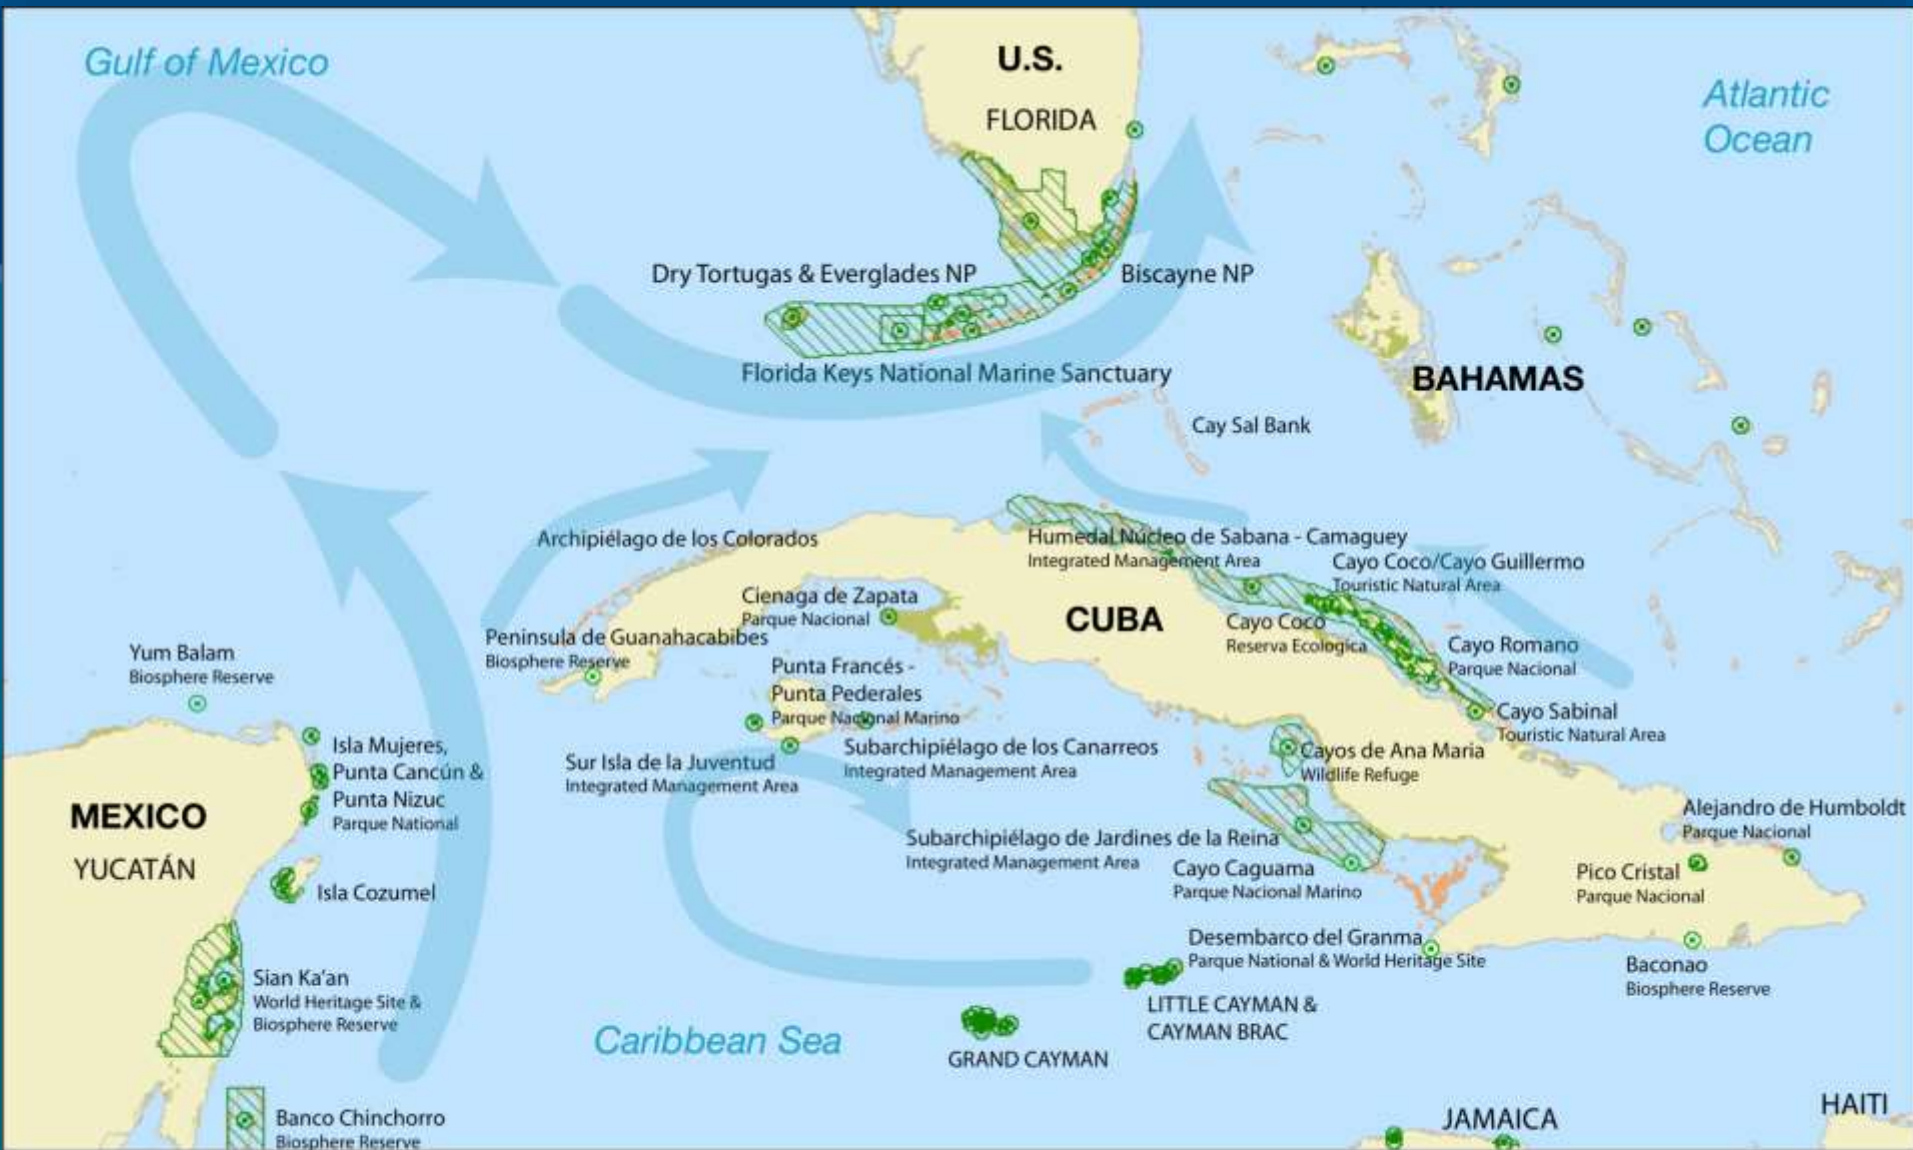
Gulf of Mexico

U.S.

FLORIDA

Atlantic Ocean

Dry Tortugas & Everglades NP

Biscayne NP

Florida Keys National Marine Sanctuary

BAHAMAS

Cay Sal Bank

Archipiélago de los Colorados

Humedal Núcleo de Sabana - Camaguey
Integrated Management Area

Cayo Coco/Cayo Guillermo
Touristic Natural Area

Cienaga de Zapata
Parque Nacional

CUBA

Cayo Coco
Reserva Ecologica

Peninsula de Guanahacabibes
Biosphere Reserve

Yum Balam
Biosphere Reserve

Punta Francés - Punta Pederales
Parque Nacional Marino

Cayo Romano
Parque Nacional

Cayo Sabinal
Touristic Natural Area

Isla Mujeres, Punta Cancún & Punta Nizuc
Parque National

Sur Isla de la Juventud
Integrated Management Area

Subarchipiélago de los Canarreos
Integrated Management Area

Cayos de Ana Maria
Wildlife Refuge

MEXICO

YUCATÁN

Alejandro de Humboldt
Parque Nacional

Subarchipiélago de Jardines de la Reina
Integrated Management Area

Cayo Caguama
Parque Nacional Marino

Pico Cristal
Parque Nacional

Isla Cozumel

Desembarco del Granma
Parque National & World Heritage Site

Baconao
Biosphere Reserve

Sian Ka'an
World Heritage Site & Biosphere Reserve

LITTLE CAYMAN & CAYMAN BRAC

Caribbean Sea

GRAND CAYMAN

Banco Chinchorro
Biosphere Reserve

JAMAICA

HAITI